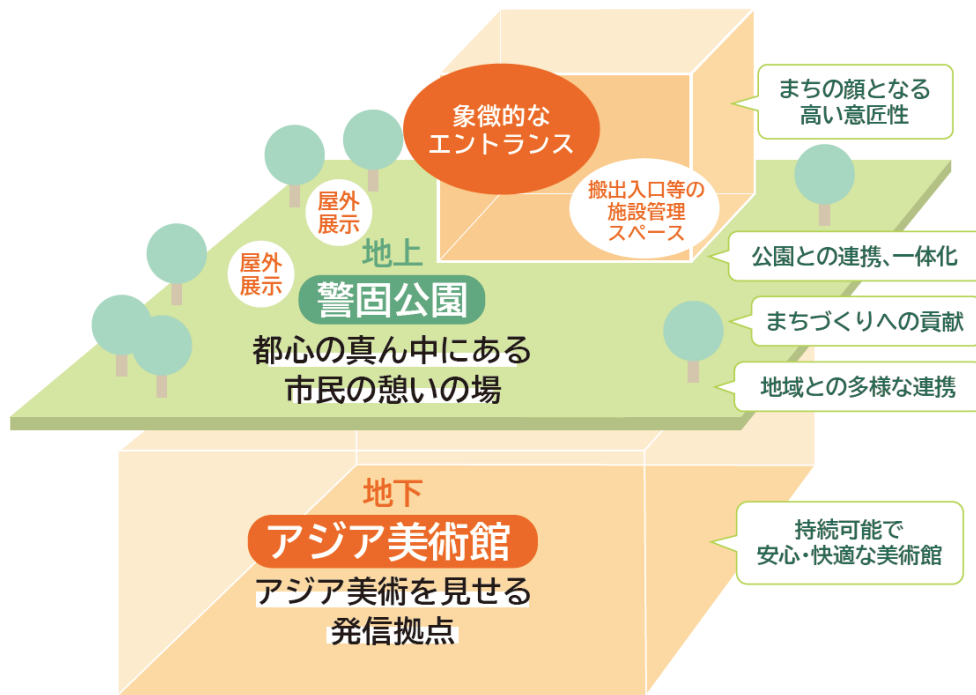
象徴的な
エントランス

まちの顔となる
高い意匠性

搬出入口等の
施設管理
スペース

屋外
展示

屋外
展示

地上

警固公園

都心の真ん中にある
市民の憩いの場

公園との連携、一体化

まちづくりへの貢献

地域との多様な連携

地下

アジア美術館

アジア美術を見せる
発信拠点

持続可能で
安心・快適な美術館